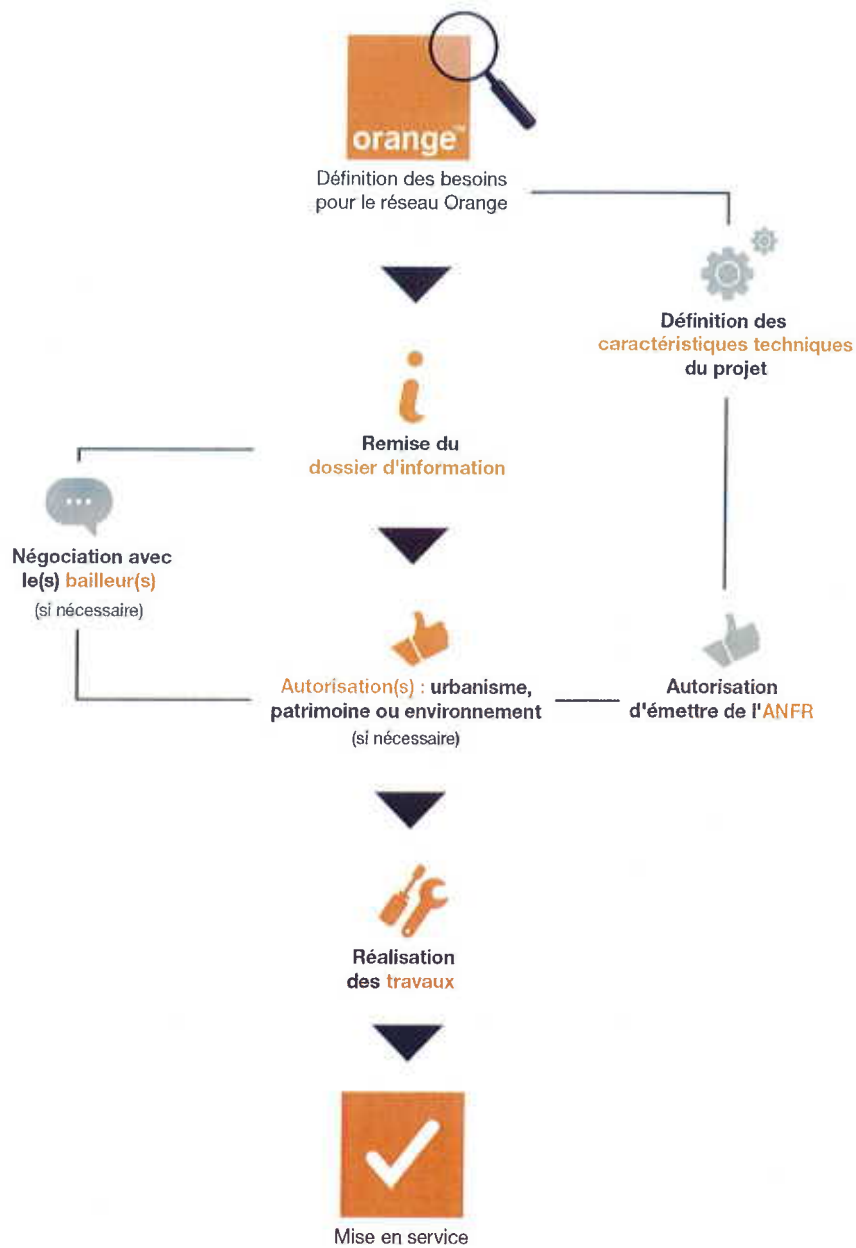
orange™

Définition des besoins pour le réseau Orange

Définition des caractéristiques techniques du projet

Remise du dossier d'information

Négociation avec le(s) bailleur(s) (si nécessaire)

Autorisation(s) : urbanisme, patrimoine ou environnement (si nécessaire)

Autorisation d'émettre de l'ANFR

Réalisation des travaux

Mise en service